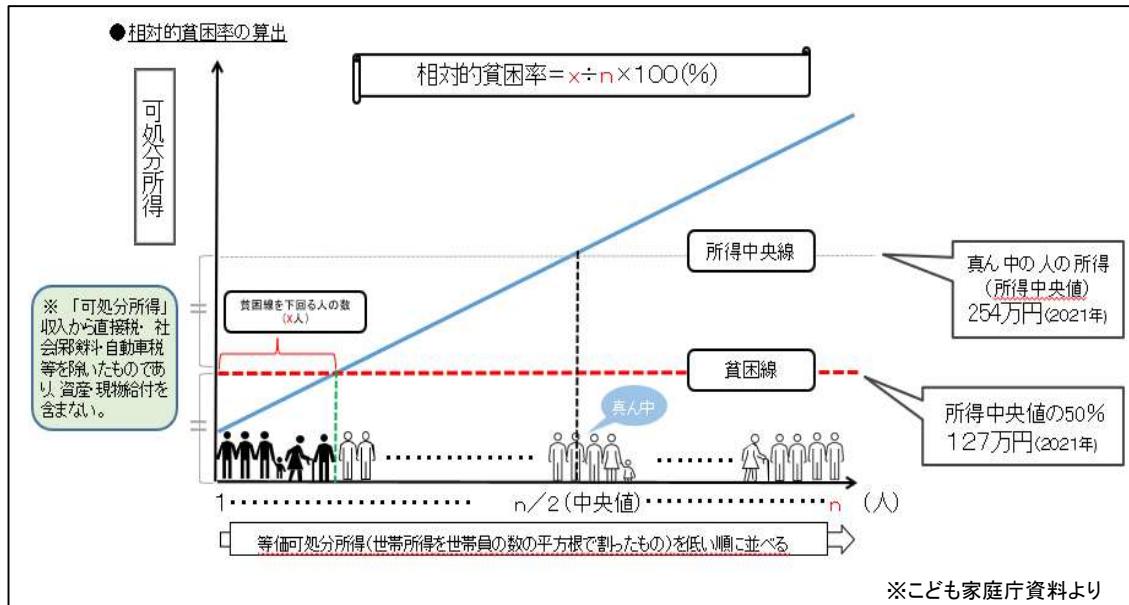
●相対的貧困率の算出

相対的貧困率＝x÷n×100(%)

可処分所得

所得中央線

真ん中の人の所得（所得中央値）254万円(2021年)

※「可処分所得」収入から直接税・社会保険料・自動車税等を除いたものであり、資産・現物給付を含まない。

貧困線を下回る人の数（x人）

貧困線

所得中央値の50%
127万円(2021年)

真ん中

1………………… n／2（中央値）………………… n （人）

等価可処分所得（世帯所得を世帯員の数の平方根で割ったもの）を低い順に並べる

※こども家庭庁資料より